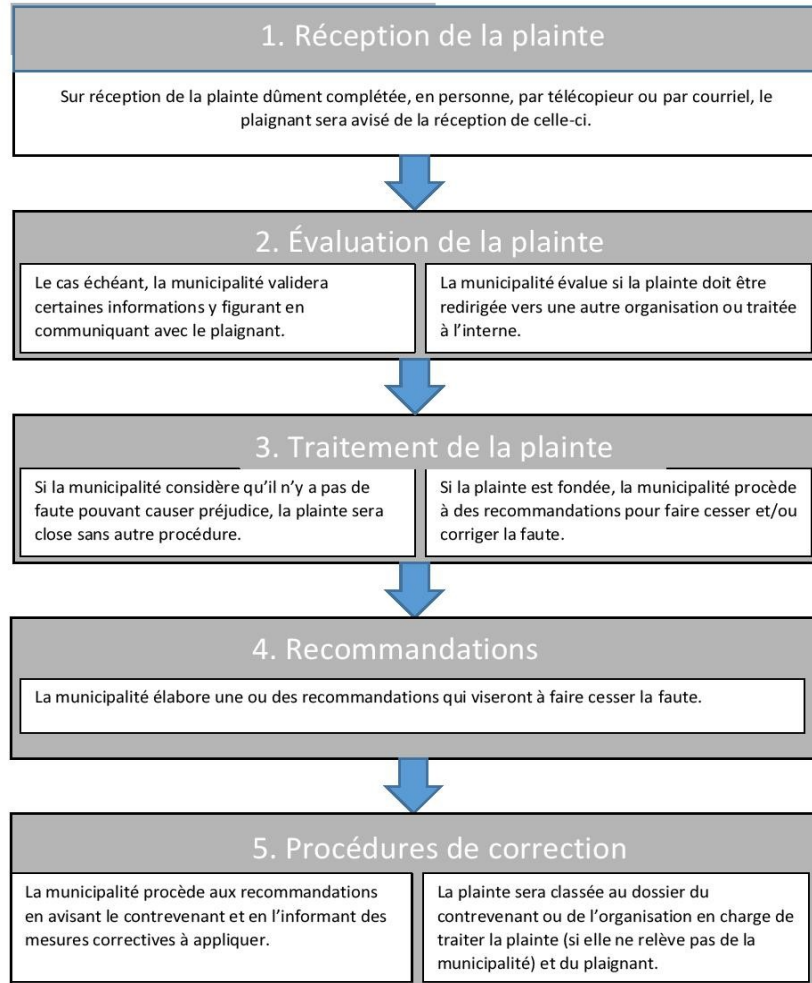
1. Réception de la plainte

Sur réception de la plainte dûment complétée, en personne, par télécopieur ou par courriel, le plaignant sera avisé de la réception de celle-ci.

2. Évaluation de la plainte

Le cas échéant, la municipalité validera certaines informations y figurant en communiquant avec le plaignant.

La municipalité évalue si la plainte doit être redirigée vers une autre organisation ou traitée à l'interne.

3. Traitement de la plainte

Si la municipalité considère qu'il n'y a pas de faute pouvant causer préjudice, la plainte sera close sans autre procédure.

Si la plainte est fondée, la municipalité procède à des recommandations pour faire cesser et/ou corriger la faute.

4. Recommandations

La municipalité élabore une ou des recommandations qui viseront à faire cesser la faute.

5. Procédures de correction

La municipalité procède aux recommandations en avisant le contrevenant et en l'informant des mesures correctives à appliquer.

La plainte sera classée au dossier du contrevenant ou de l'organisation en charge de traiter la plainte (si elle ne relève pas de la municipalité) et du plaignant.